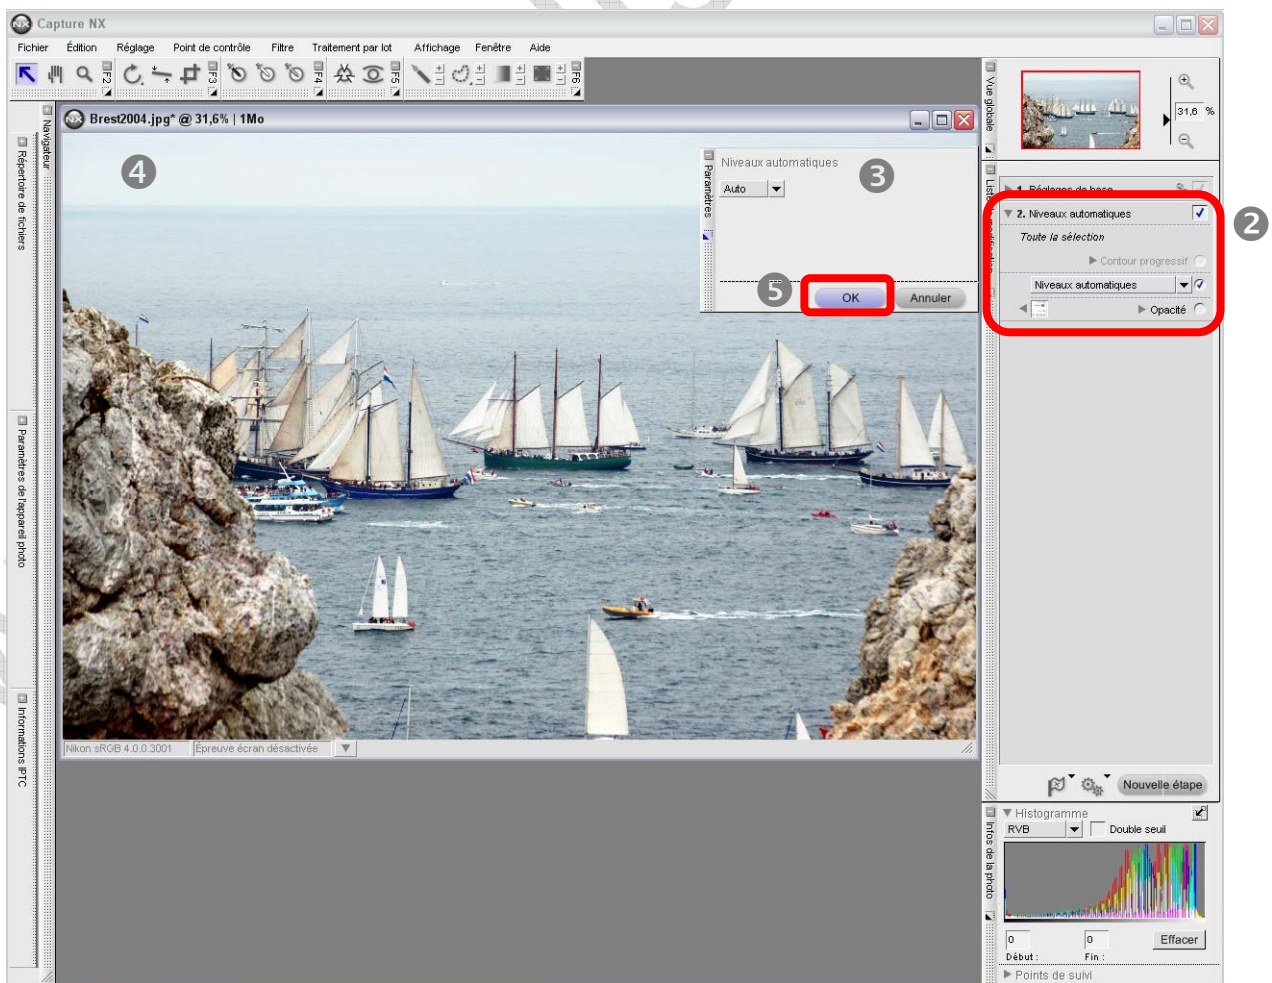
Capture NX

Fichier Édition Réglage Point de contrôle Filtre Traitement par lot Affichage Fenêtre Aide

F2 F3 F4 F5 F6

Navigateur

Répertoire de fichiers

Paramètres de l'appareil photo

Informations IPTC

Brest2004.jpg* @ 31,6% | 1Mo

4

Paramètres

Niveaux automatiques

Auto

3

5

OK

Annuler

Nikon sRGB 4.0.0.3001

Épreuve écran désactivée

Vue globale

31,6 %

Liste

1. Réglages de base

2. Niveaux automatiques

2

Toute la sélection

Contour progressif

Niveaux automatiques

Opacité

Nouvelle étape

Infos de la photo

Histogramme

RVB

Double seuil

0

0

Effacer

Début :

Fin :

Points de suivi